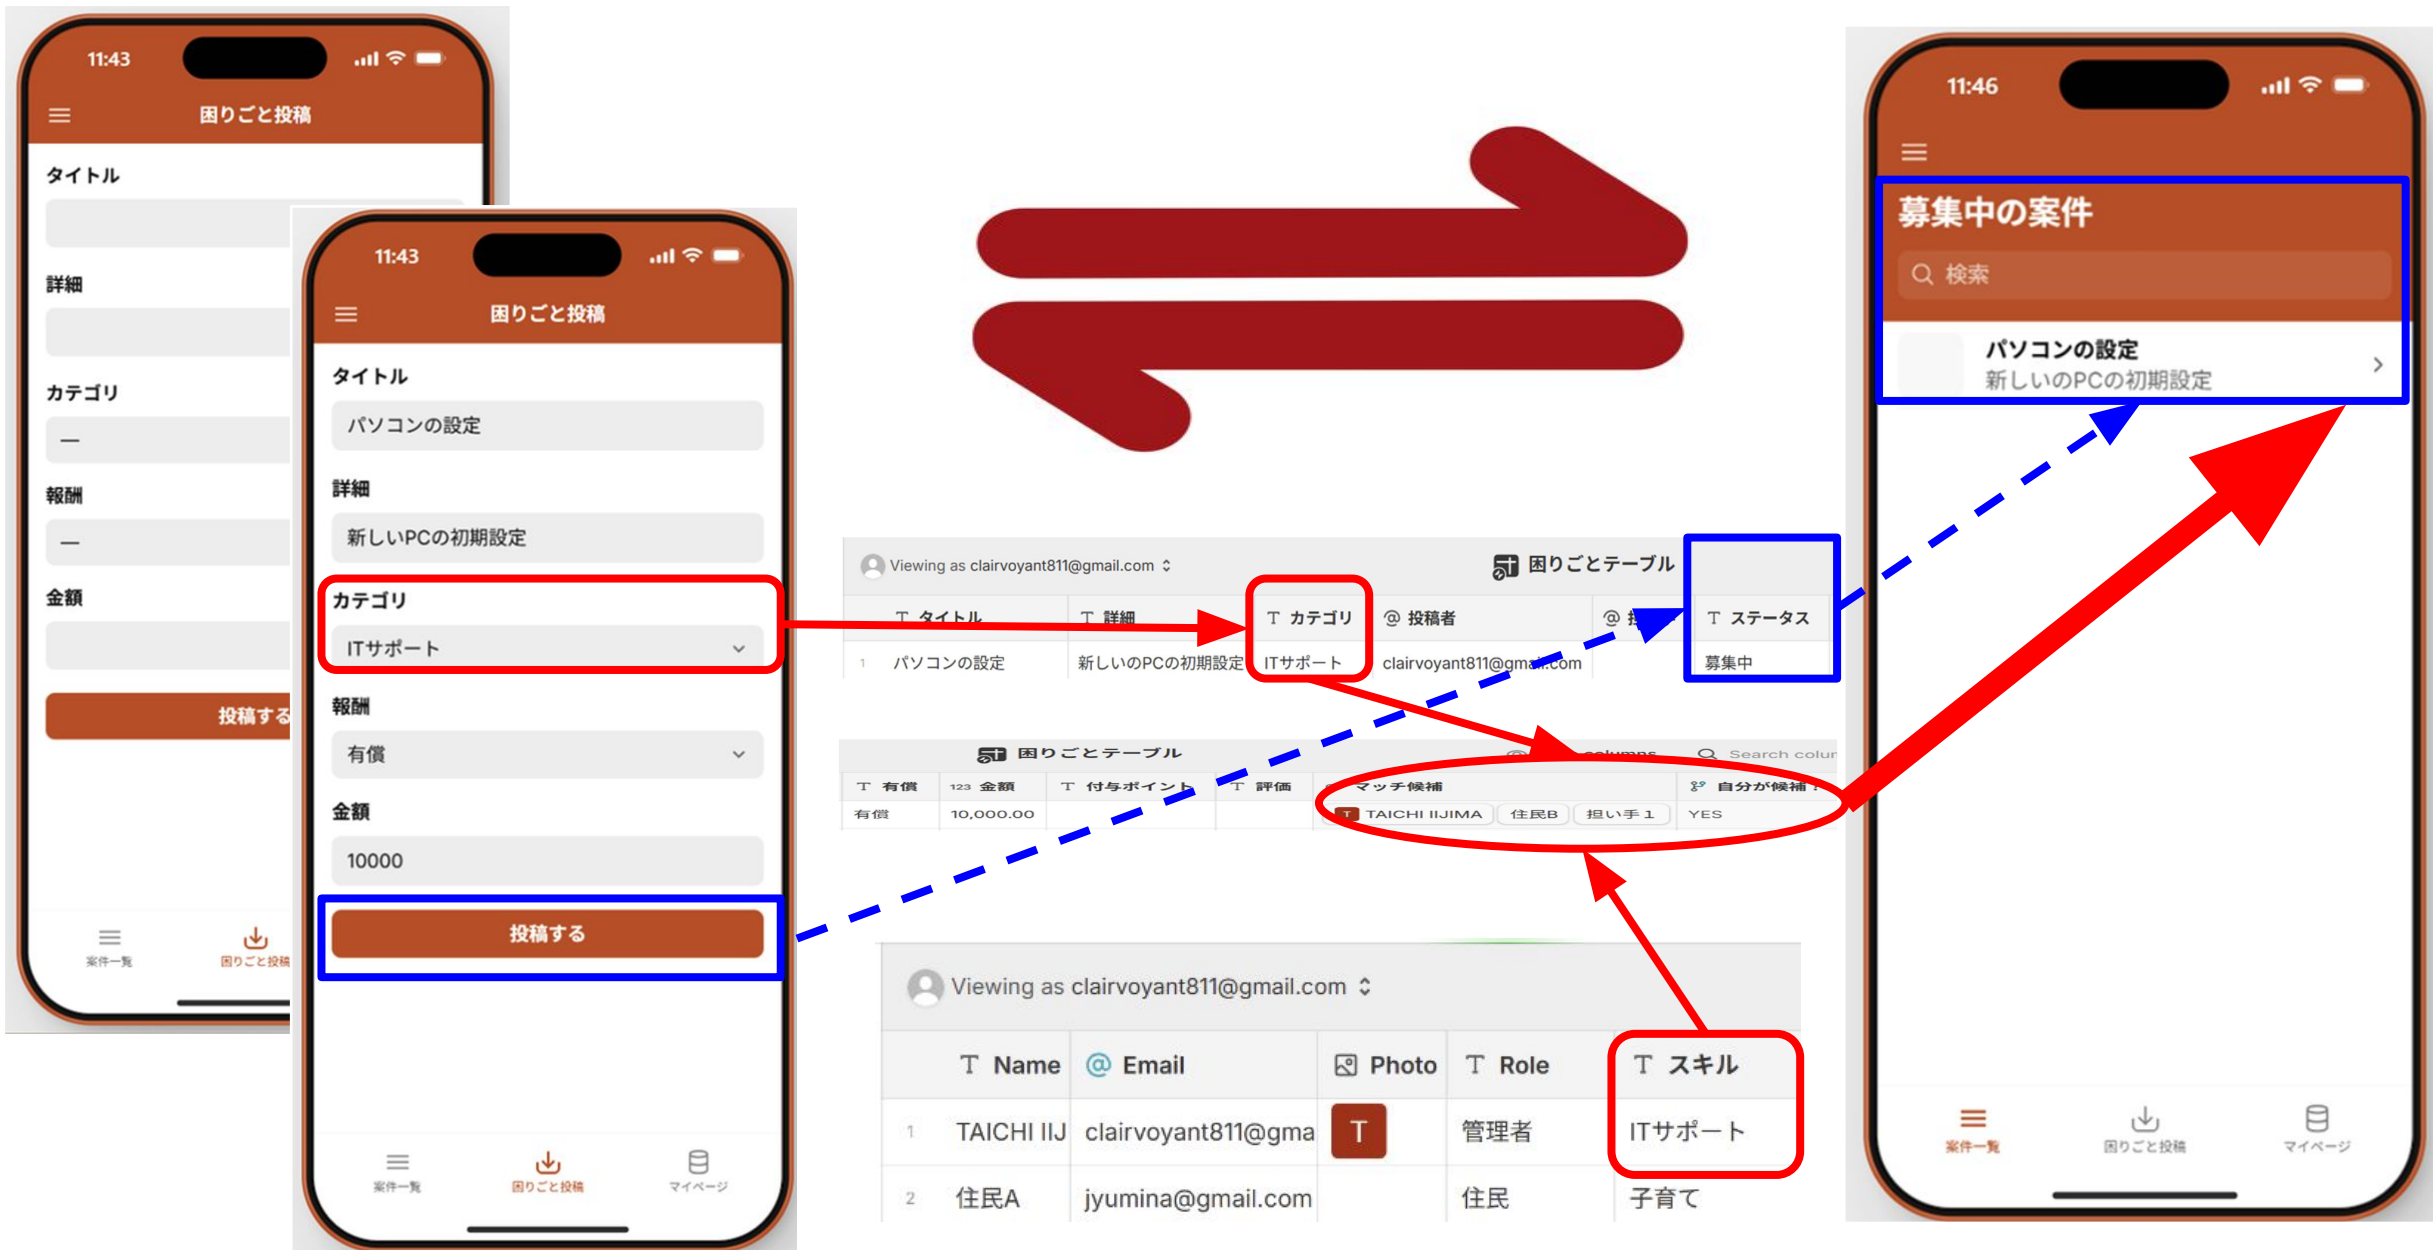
11:43

困りごと投稿

タイトル

詳細

カテゴリ

—

報酬

—

金額

投稿する

案件一覧　困りごと投稿

11:43

困りごと投稿

タイトル

パソコンの設定

詳細

新しいPCの初期設定

カテゴリ

ITサポート

報酬

有償

金額

10000

投稿する

案件一覧　困りごと投稿　マイページ

Viewing as clairvoyant811@gmail.com

困りごとテーブル

| | タイトル | 詳細 | カテゴリ | 投稿者 | | ステータス |
|---|---|---|---|---|---|---|
| 1 | パソコンの設定 | 新しいPCの初期設定 | ITサポート | clairvoyant811@gmail.com | | 募集中 |

困りごとテーブル　Search colur

| 有償 | 金額 | 付与ポイント | 評価 | マッチ候補 | 自分が候補 |
|---|---|---|---|---|---|
| 有償 | 10,000.00 | | | TAICHI IIJIMA　住民B　担い手1 | YES |

Viewing as clairvoyant811@gmail.com

| | Name | Email | Photo | Role | スキル |
|---|---|---|---|---|---|
| 1 | TAICHI IIJ | clairvoyant811@gma | T | 管理者 | ITサポート |
| 2 | 住民A | jyumina@gmail.com | | 住民 | 子育て |

11:46

募集中の案件

検索

パソコンの設定
新しいPCの初期設定

案件一覧　困りごと投稿　マイページ